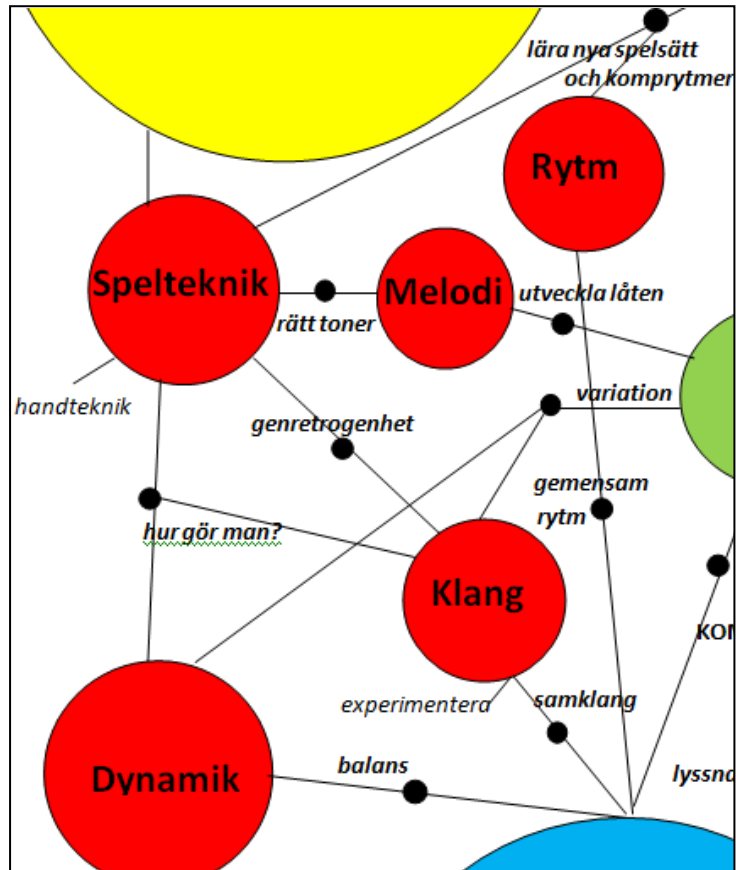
lära nya spelsätt och komprytmer

Rytm

Spelteknik

Melodi

utveckla låten

rätt toner

handteknik

variation

genretrogenhet

gemensam rytm

hur gör man?

Klang

KO

experimentera

samklang

Dynamik

balans

lyssn